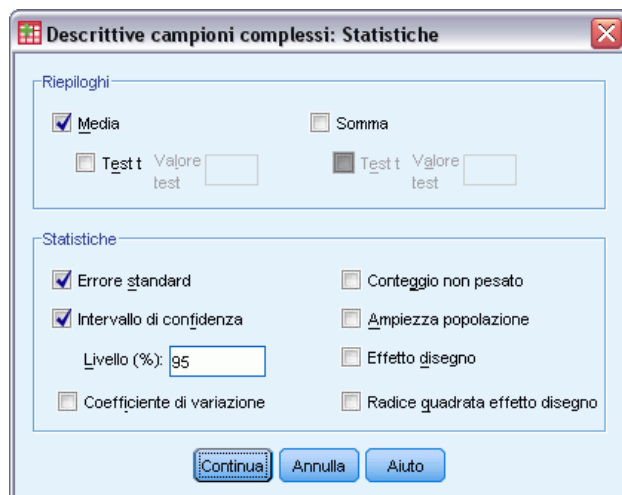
Descrittive campioni complessi: Statistiche

Riepiloghi

Media

Test t Valore test

Somma

Test t Valore test

Statistiche

Errore standard

Intervallo di confidenza

Livello (%): 95

Coefficiente di variazione

Conteggio non pesato

Ampiezza popolazione

Effetto disegno

Radice quadrata effetto disegno

Continua Annulla Aiuto